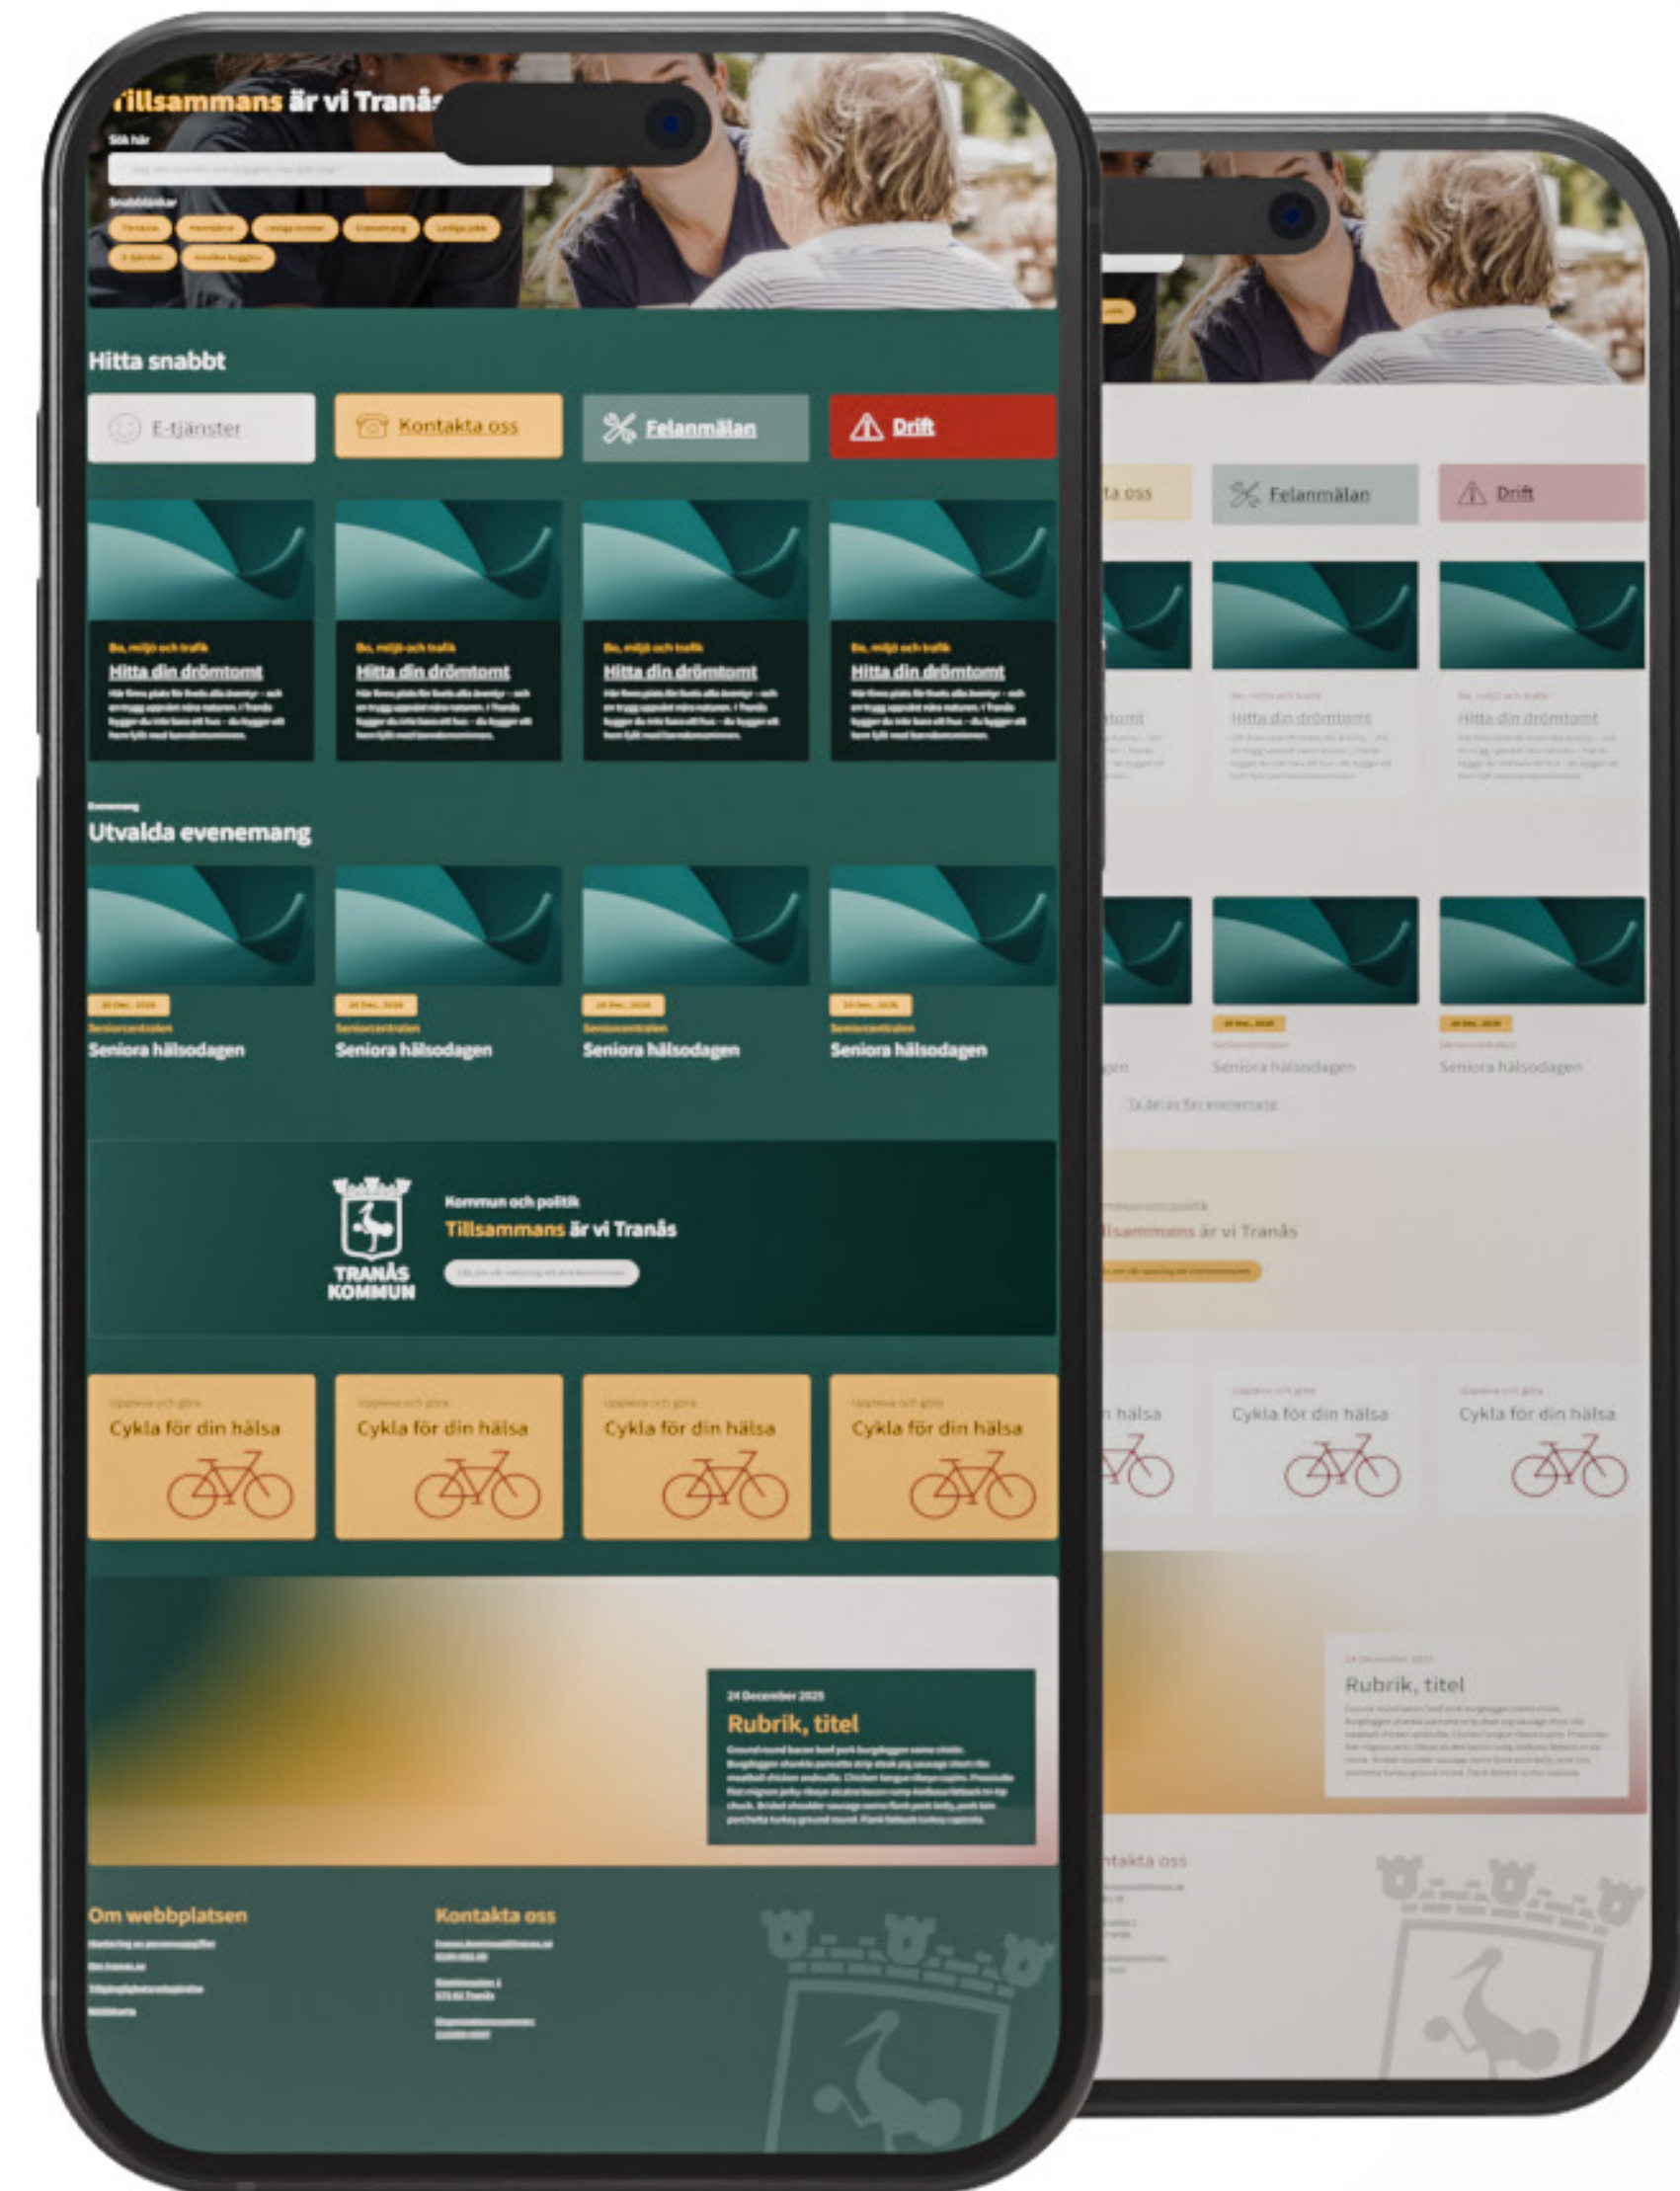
Tillsammans är vi Tranås

Sök här

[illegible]

Snabblänkar

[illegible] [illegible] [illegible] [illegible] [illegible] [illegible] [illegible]

Hitta snabbt

E-tjänster
Kontakta oss
Felanmälan
Drift

Bo, miljö och trafik
Hitta din drömtomt
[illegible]

Bo, miljö och trafik
Hitta din drömtomt
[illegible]

Bo, miljö och trafik
Hitta din drömtomt
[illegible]

Bo, miljö och trafik
Hitta din drömtomt
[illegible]

Evenemang
Utvalda evenemang

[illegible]
Seniorcentralen
Seniora hälsodagen

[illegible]
Seniorcentralen
Seniora hälsodagen

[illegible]
Seniorcentralen
Seniora hälsodagen

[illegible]
Seniorcentralen
Seniora hälsodagen

TRANÅS KOMMUN
Kommun och politik
Tillsammans är vi Tranås
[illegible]

Uppleva och göra
Cykla för din hälsa

Uppleva och göra
Cykla för din hälsa

Uppleva och göra
Cykla för din hälsa

Uppleva och göra
Cykla för din hälsa

24 December 2025
Rubrik, titel
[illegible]

Om webbplatsen
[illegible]
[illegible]
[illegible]
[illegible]

Kontakta oss
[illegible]
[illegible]
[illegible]

ta oss
Felanmälan
Drift

Hitta din drömtomt
Hitta din drömtomt

Seniora hälsodagen
Seniora hälsodagen

Ta del av fler evenemang

Tillsammans är vi Tranås

Cykla för din hälsa
Cykla för din hälsa

24 December 2025
Rubrik, titel

Kontakta oss